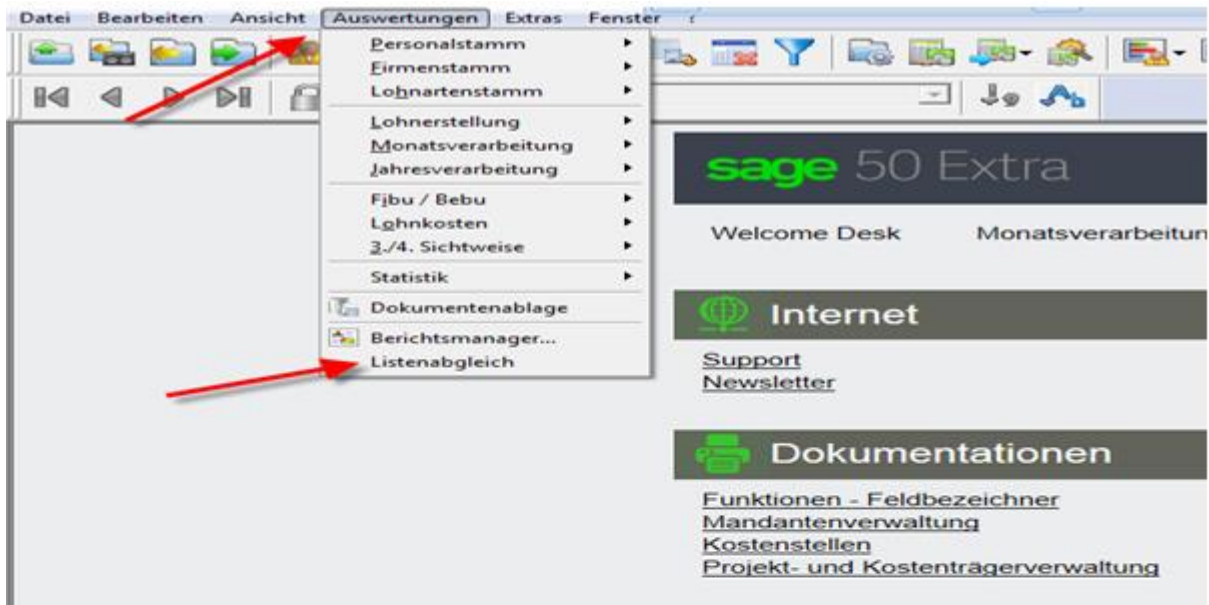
Datei Bearbeiten Ansicht Auswertungen Extras Fenster

Personalstamm
Firmenstamm
Lohnartenstamm
Lohnerstellung
Monatsverarbeitung
Jahresverarbeitung
Fibu / Bebu
Lohnkosten
3./4. Sichtweise
Statistik
Dokumentenablage
Berichtsmanager...
Listenabgleich

sage 50 Extra

Welcome Desk Monatsverarbeitun

Internet

Support
Newsletter

Dokumentationen

Funktionen - Feldbezeichner
Mandantenverwaltung
Kostenstellen
Projekt- und Kostenträgerverwaltung